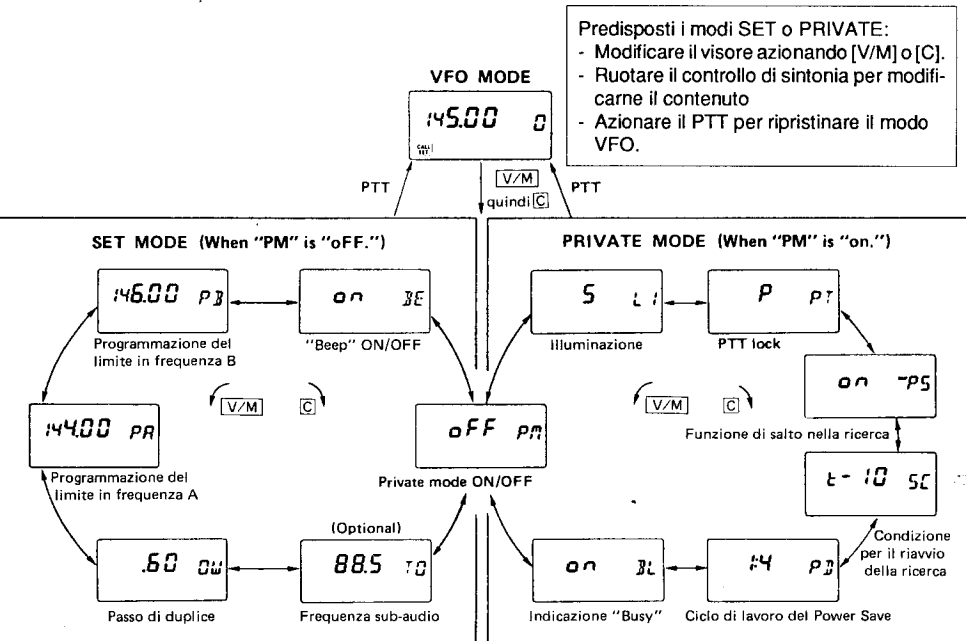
Predisposti i modi SET o PRIVATE:
- Modificare il visore azionando [V/M] o [C].
- Ruotare il controllo di sintonia per modificarne il contenuto
- Azionare il PTT per ripristinare il modo VFO.

VFO MODE

145.00 0

CALL SET

PTT

V/M quindi C

PTT

SET MODE (When "PM" is "oFF.")

146.00 PB

Programmazione del limite in frequenza B

on BE

"Beep" ON/OFF

V/M

C

144.00 PA

Programmazione del limite in frequenza A

oFF PM

Private mode ON/OFF

(Optional)

.60 OW

Passo di duplice

88.5 TO

Frequenza sub-audio

PRIVATE MODE (When "PM" is "on.")

5 LI

Illuminazione

P PT

PTT lock

on PS

Funzione di salto nella ricerca

V/M

C

t-10 SC

Condizione per il riavvio della ricerca

on BL

Indicazione "Busy"

1:4 PD

Ciclo di lavoro del Power Save